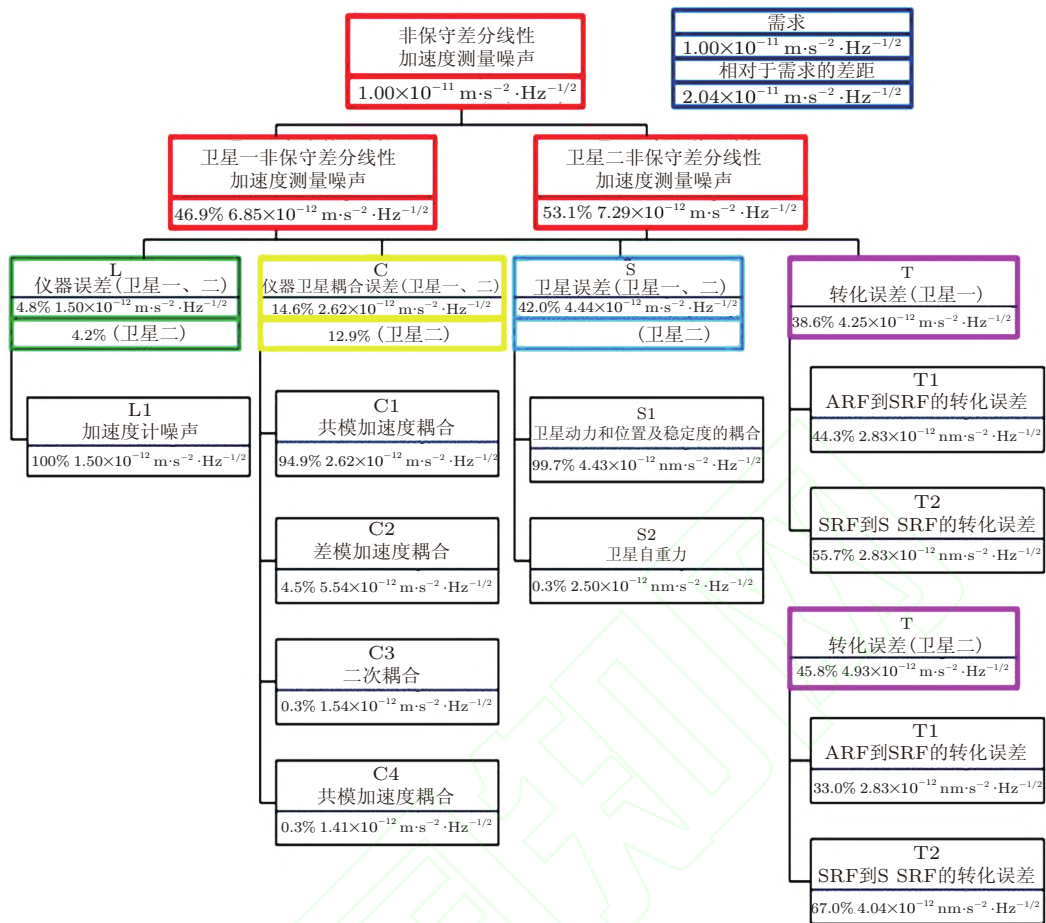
非保守差分线性
加速度测量噪声
$1.00\times10^{-11}$ m·s$^{-2}$·Hz$^{-1/2}$

需求
$1.00\times10^{-11}$ m·s$^{-2}$·Hz$^{-1/2}$
相对于需求的差距
$2.04\times10^{-11}$ m·s$^{-2}$·Hz$^{-1/2}$

卫星一非保守差分线性
加速度测量噪声
46.9% $6.85\times10^{-12}$ m·s$^{-2}$·Hz$^{-1/2}$

卫星二非保守差分线性
加速度测量噪声
53.1% $7.29\times10^{-12}$ m·s$^{-2}$·Hz$^{-1/2}$

L
仪器误差(卫星一、二)
4.8% $1.50\times10^{-12}$ m·s$^{-2}$·Hz$^{-1/2}$
4.2%(卫星二)

L1
加速度计噪声
100% $1.50\times10^{-12}$ m·s$^{-2}$·Hz$^{-1/2}$

C
仪器卫星耦合误差(卫星一、二)
14.6% $2.62\times10^{-12}$ m·s$^{-2}$·Hz$^{-1/2}$
12.9%(卫星二)

C1
共模加速度耦合
94.9% $2.62\times10^{-12}$ m·s$^{-2}$·Hz$^{-1/2}$

C2
差模加速度耦合
4.5% $5.54\times10^{-12}$ m·s$^{-2}$·Hz$^{-1/2}$

C3
二次耦合
0.3% $1.54\times10^{-12}$ m·s$^{-2}$·Hz$^{-1/2}$

C4
共模加速度耦合
0.3% $1.41\times10^{-12}$ m·s$^{-2}$·Hz$^{-1/2}$

S
卫星误差(卫星一、二)
42.0% $4.44\times10^{-12}$ m·s$^{-2}$·Hz$^{-1/2}$
(卫星二)

S1
卫星动力和位置及稳定度的耦合
99.7% $4.43\times10^{-12}$ nm·s$^{-2}$·Hz$^{-1/2}$

S2
卫星自重力
0.3% $2.50\times10^{-12}$ nm·s$^{-2}$·Hz$^{-1/2}$

T
转化误差(卫星一)
38.6% $4.25\times10^{-12}$ m·s$^{-2}$·Hz$^{-1/2}$

T1
ARF到SRF的转化误差
44.3% $2.83\times10^{-12}$ nm·s$^{-2}$·Hz$^{-1/2}$

T2
SRF到S SRF的转化误差
55.7% $2.83\times10^{-12}$ nm·s$^{-2}$·Hz$^{-1/2}$

T
转化误差(卫星二)
45.8% $4.93\times10^{-12}$ m·s$^{-2}$·Hz$^{-1/2}$

T1
ARF到SRF的转化误差
33.0% $2.83\times10^{-12}$ nm·s$^{-2}$·Hz$^{-1/2}$

T2
SRF到S SRF的转化误差
67.0% $4.04\times10^{-12}$ nm·s$^{-2}$·Hz$^{-1/2}$